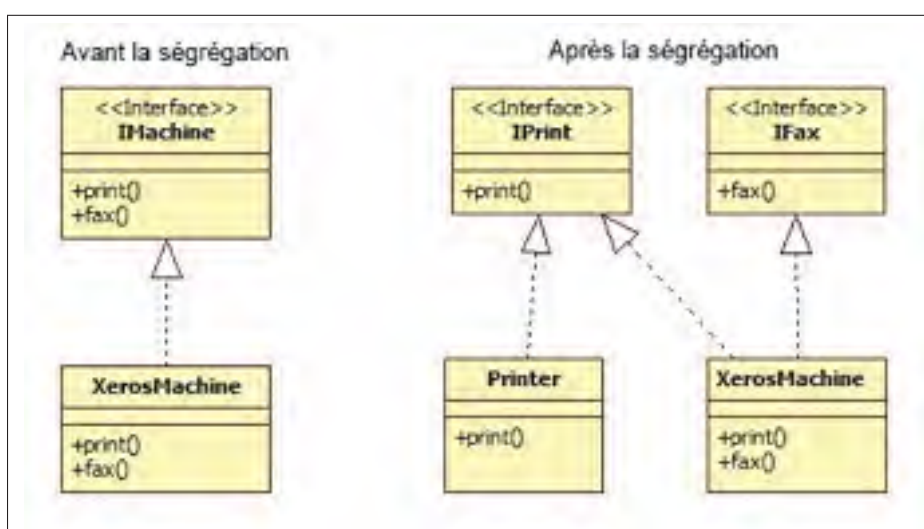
Avant la ségrégation

<<Interface>>
IMachine

+print()
+fax()

XerosMachine

+print()
+fax()

Après la ségrégation

<<Interface>>
IPrint

+print()

<<Interface>>
IFax

+fax()

Printer

+print()

XerosMachine

+print()
+fax()